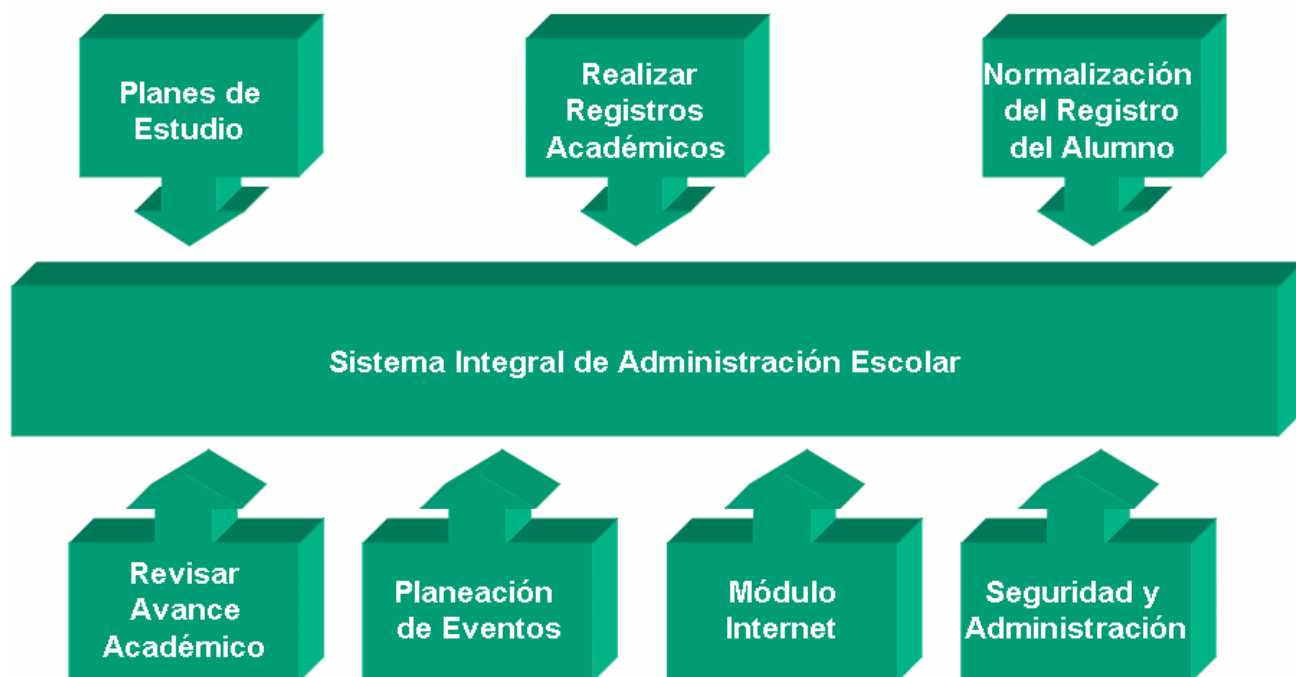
Planes de Estudio

Realizar Registros Académicos

Normalización del Registro del Alumno

Sistema Integral de Administración Escolar

Revisar Avance Académico

Planeación de Eventos

Módulo Internet

Seguridad y Administración